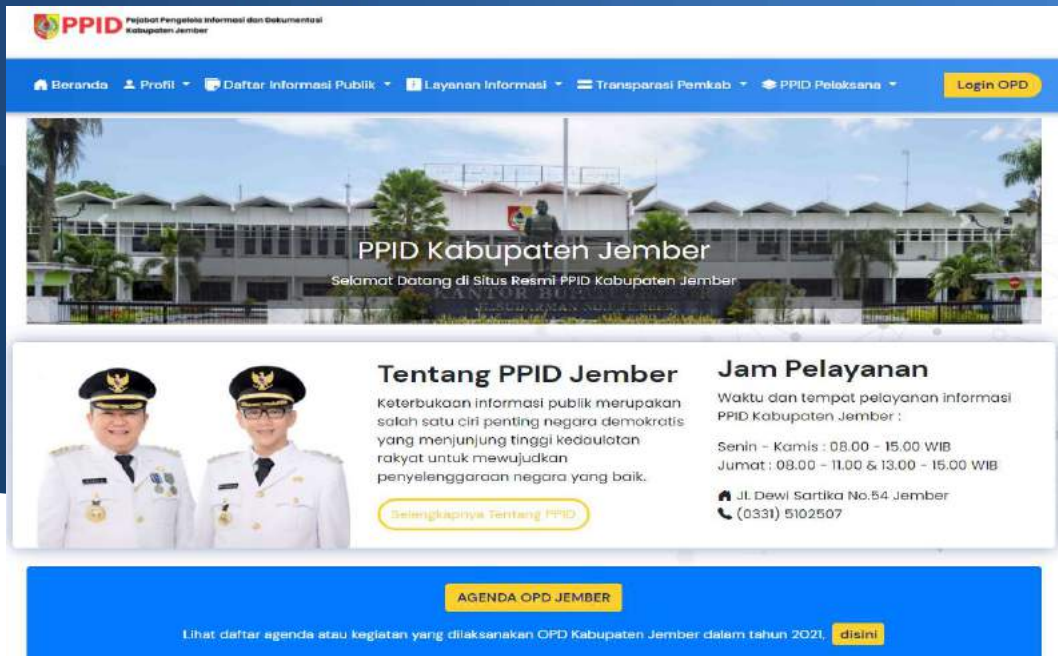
PPID Pejabat Pengelola Informasi dan Dokumentasi Kabupaten Jember

Beranda Profil Daftar Informasi Publik Layanan Informasi Transparasi Pemkab PPID Pelaksana Login OPD

PPID Kabupaten Jember

Selamat Datang di Situs Resmi PPID Kabupaten Jember

KANTOR BUPATI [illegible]

Tentang PPID Jember

Keterbukaan informasi publik merupakan salah satu ciri penting negara demokratis yang menjunjung tinggi kedaulatan rakyat untuk mewujudkan penyelenggaraan negara yang baik.

Selengkapnya Tentang PPID

Jam Pelayanan

Waktu dan tempat pelayanan informasi PPID Kabupaten Jember :

Senin - Kamis : 08.00 - 15.00 WIB
Jumat : 08.00 - 11.00 & 13.00 - 15.00 WIB

Jl. Dewi Sartika No.54 Jember
(0331) 5102507

AGENDA OPD JEMBER

Lihat daftar agenda atau kegiatan yang dilaksanakan OPD Kabupaten Jember dalam tahun 2021, disini